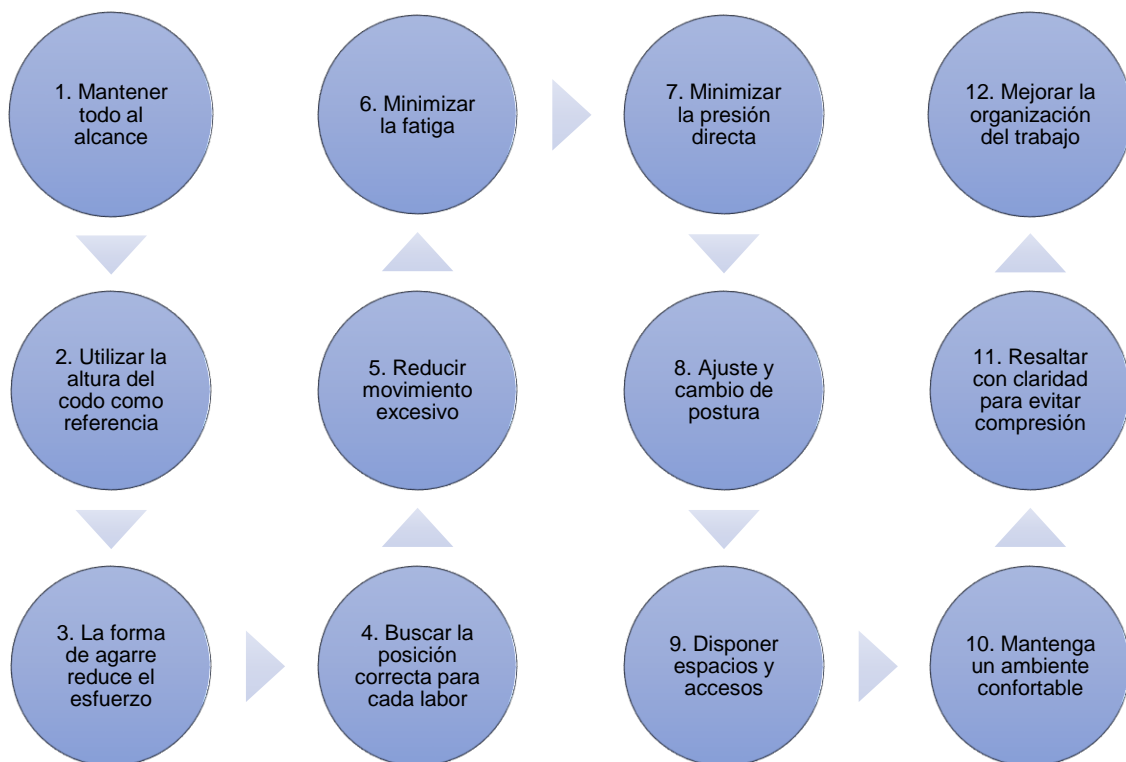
1. Mantener todo al alcance

2. Utilizar la altura del codo como referencia

3. La forma de agarre reduce el esfuerzo

4. Buscar la posición correcta para cada labor

5. Reducir movimiento excesivo

6. Minimizar la fatiga

7. Minimizar la presión directa

8. Ajuste y cambio de postura

9. Disponer espacios y accesos

10. Mantenga un ambiente confortable

11. Resaltar con claridad para evitar compresión

12. Mejorar la organización del trabajo